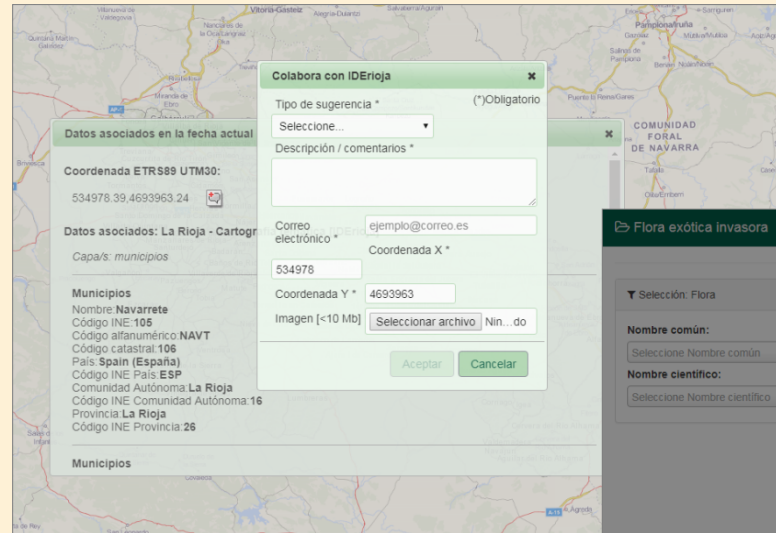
Vitoria-Gasteiz

Pamplona/Iruña

COMUNIDAD FORAL DE NAVARRA

Colabora con IDErioja ×

Tipo de sugerencia *

(*)Obligatorio

Seleccione...

Descripción / comentarios *

Correo electrónico *

ejemplo@correo.es

Coordenada X *

534978

Coordenada Y *

4693963

Imagen [<10 Mb]

Seleccionar archivo Nin...do

Aceptar

Cancelar

Datos asociados en la fecha actual ×

Coordenada ETRS89 UTM30:

534978.39,4693963.24

Datos asociados: La Rioja - Cartogr

Capa/s: municipios

Municipios
Nombre:Navarrete
Código INE:105
Código alfanumérico:NAVT
Código catastral:106
País:Spain (España)
Código INE País:ESP
Comunidad Autónoma:La Rioja
Código INE Comunidad Autónoma:16
Provincia:La Rioja
Código INE Provincia:26

Municipios

Flora exótica invasora

Selección: Flora

Nombre común:

Seleccione Nombre común

Nombre científico:

Seleccione Nombre científico